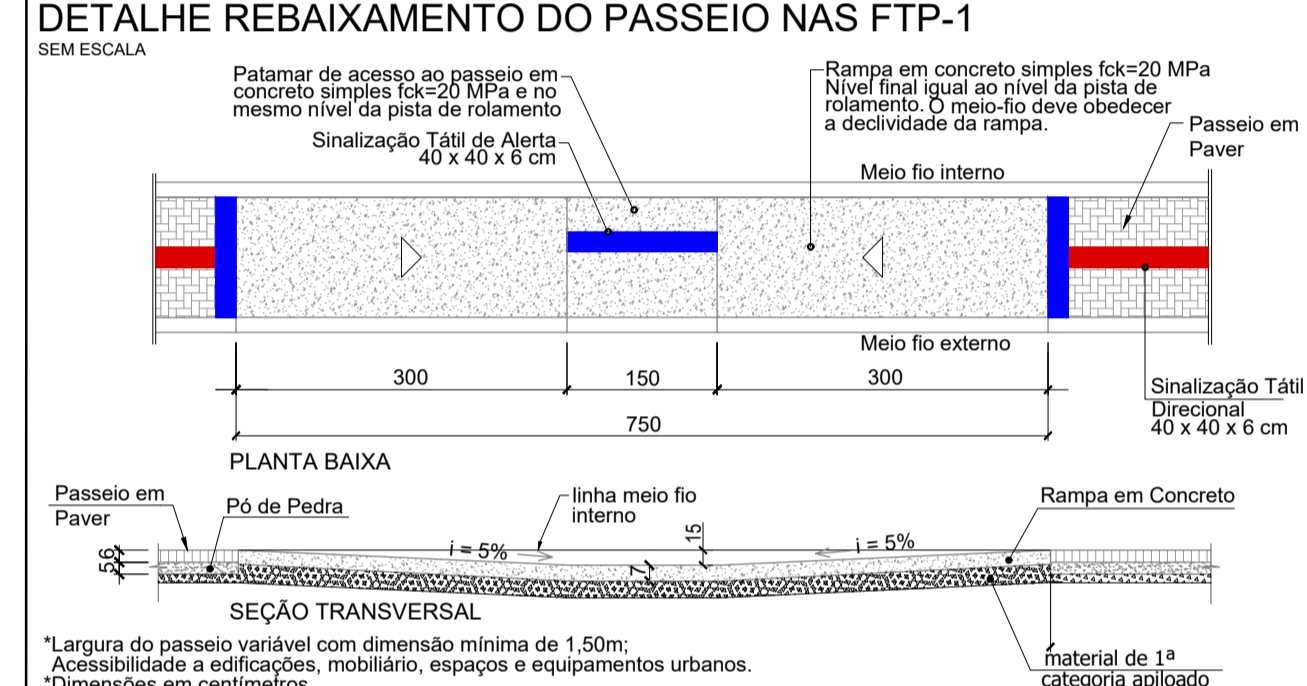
DETALHE REBAIXAMENTO DO PASSEIO NAS FTP-1
SEM ESCALA

Patamar de acesso ao passeio em concreto simples fck=20 MPa e no mesmo nível da pista de rolamento

Sinalização Tátil de Alerta 40 x 40 x 6 cm

Rampa em concreto simples fck=20 MPa Nível final igual ao nível da pista de rolamento. O meio-fio deve obedecer a declividade da rampa.

Passeio em Paver

Meio fio interno

Meio fio externo

300
150
300
750

Sinalização Tátil Direcional 40 x 40 x 6 cm

PLANTA BAIXA

Passeio em Paver

Pó de Pedra

linha meio fio interno

Rampa em Concreto

i = 5%
15
i = 5%
5
6
7

SEÇÃO TRANSVERSAL

*Largura do passeio variável com dimensão mínima de 1,50m; Acessibilidade a edificações, mobiliário, espaços e equipamentos urbanos.
*Dimensões em centímetros

material de 1ª categoria apiloado